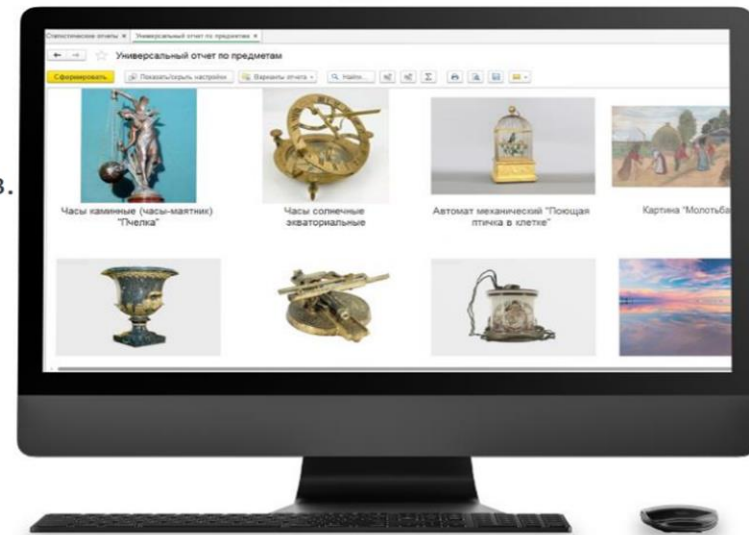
Статистические отчеты × Универсальный отчет по предметам ×

Универсальный отчет по предметам

Сформировать Показать/скрыть настройки Варианты отчета Найти...

в.

Часы каминные (часы-маятник) "Пчелка"

Часы солнечные экваториальные

Автомат механический "Поющая птичка в клетке"

Картина "Молотьба